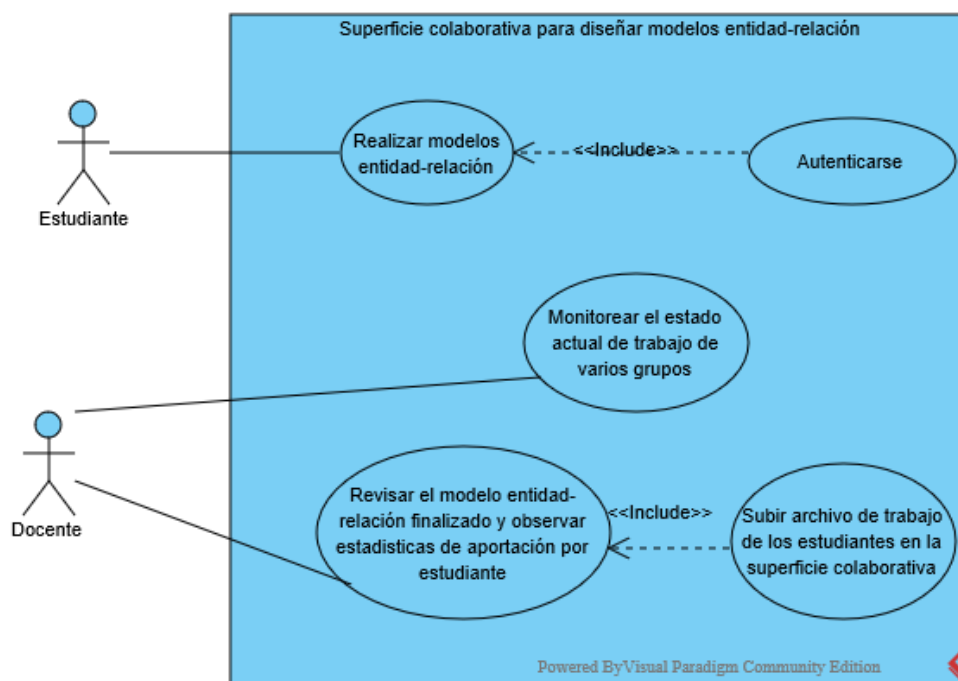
Superficie colaborativa para diseñar modelos entidad-relación

Estudiante

Realizar modelos entidad-relación

<<Include>>

Autenticarse

Monitorear el estado actual de trabajo de varios grupos

Docente

Revisar el modelo entidad-relación finalizado y observar estadisticas de aportación por estudiante

<<Include>>

Subir archivo de trabajo de los estudiantes en la superficie colaborativa

Powered ByVisual Paradigm Community Edition